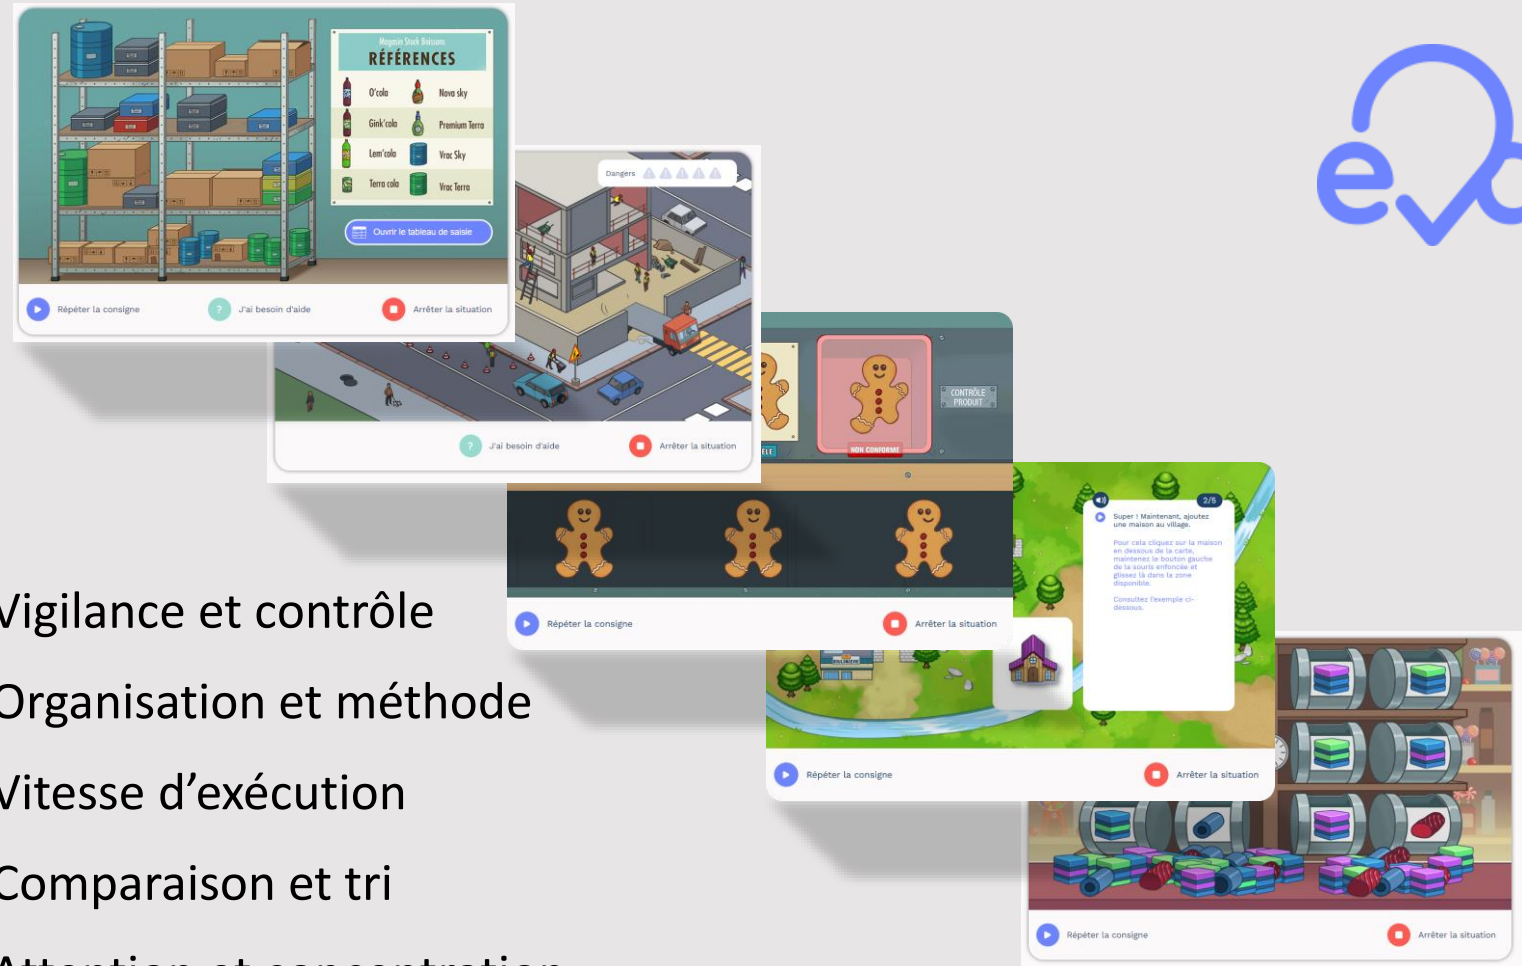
Magasin Stock Boissons
RÉFÉRENCES

O'cola
Nova sky
Gink'cola
Premium Terra
Lem'cola
Vrac Sky
Terra cola
Vrac Terra

Ouvrir le tableau de saisie

Répéter la consigne
J'ai besoin d'aide
Arrêter la situation

Dangers

J'ai besoin d'aide
Arrêter la situation

CONTRÔLE PRODUIT
NON CONFORME

Répéter la consigne
Arrêter la situation

2/5
Super ! Maintenant, ajoutez une maison au village.

Pour cela cliquez sur la maison en dessous de la carte, maintenez le bouton gauche de la souris enfoncé et glissez la dans la zone disponible.

Consultez l'exemple ci-dessous.

Répéter la consigne
Arrêter la situation

Répéter la consigne
Arrêter la situation

Vigilance et contrôle
Organisation et méthode
Vitesse d'exécution
Comparaison et tri
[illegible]